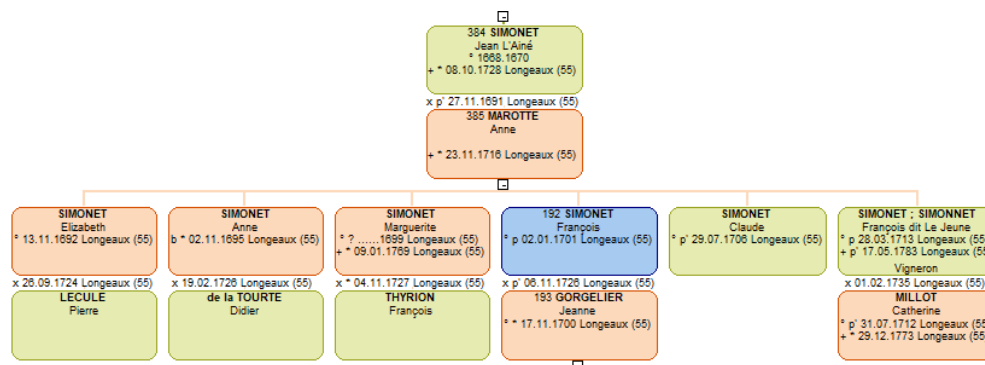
-

384 SIMONET
Jean L'Ainé
° 1668.1670
+ * 08.10.1728 Longeaux (55)

x p' 27.11.1691 Longeaux (55)

385 MAROTTE
Anne

+ * 23.11.1716 Longeaux (55)

-

SIMONET
Elizabeth
° 13.11.1692 Longeaux (55)

x 26.09.1724 Longeaux (55)

LECULE
Pierre

SIMONET
Anne
b * 02.11.1695 Longeaux (55)

x 19.02.1726 Longeaux (55)

de la TOURTE
Didier

SIMONET
Marguerite
° ? ......1699 Longeaux (55)
+ * 09.01.1769 Longeaux (55)

x * 04.11.1727 Longeaux (55)

THYRION
François

192 SIMONET
François
° p 02.01.1701 Longeaux (55)

x p' 06.11.1726 Longeaux (55)

193 GORGELIER
Jeanne
° * 17.11.1700 Longeaux (55)

SIMONET
Claude
° p' 29.07.1706 Longeaux (55)

SIMONET ; SIMONNET
François dit Le Jeune
° p 28.03.1713 Longeaux (55
+ p' 17.05.1783 Longeaux (55
Vigneron

x 01.02.1735 Longeaux (55)

MILLOT
Catherine
° p' 31.07.1712 Longeaux (55
+ * 29.12.1773 Longeaux (55